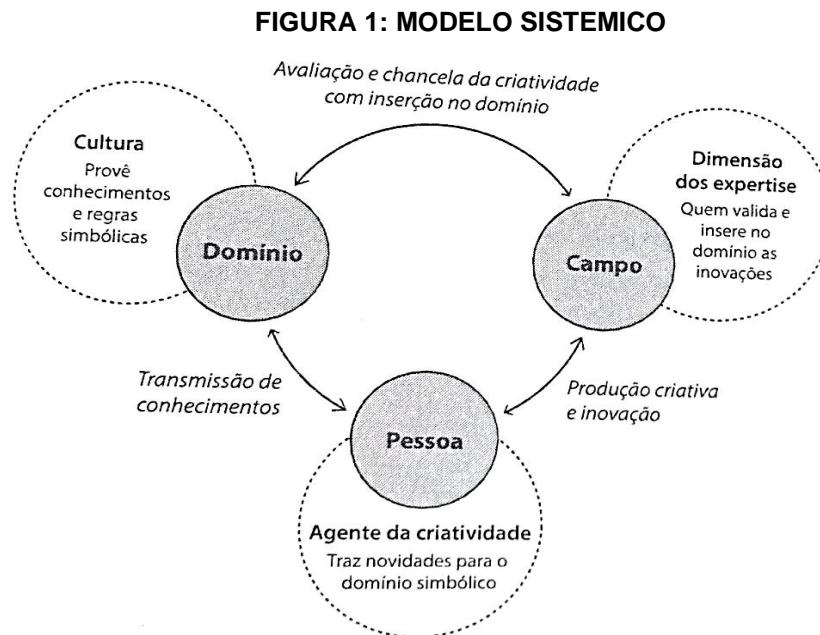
FIGURA 1: MODELO SISTEMICO

Avaliação e chancela da criatividade com inserção no domínio

Cultura
Provê conhecimentos e regras simbólicas

Domínio

Dimensão dos expertise
Quem valida e insere no domínio as inovações

Campo

Transmissão de conhecimentos

Produção criativa e inovação

Pessoa

Agente da criatividade
Traz novidades para o domínio simbólico